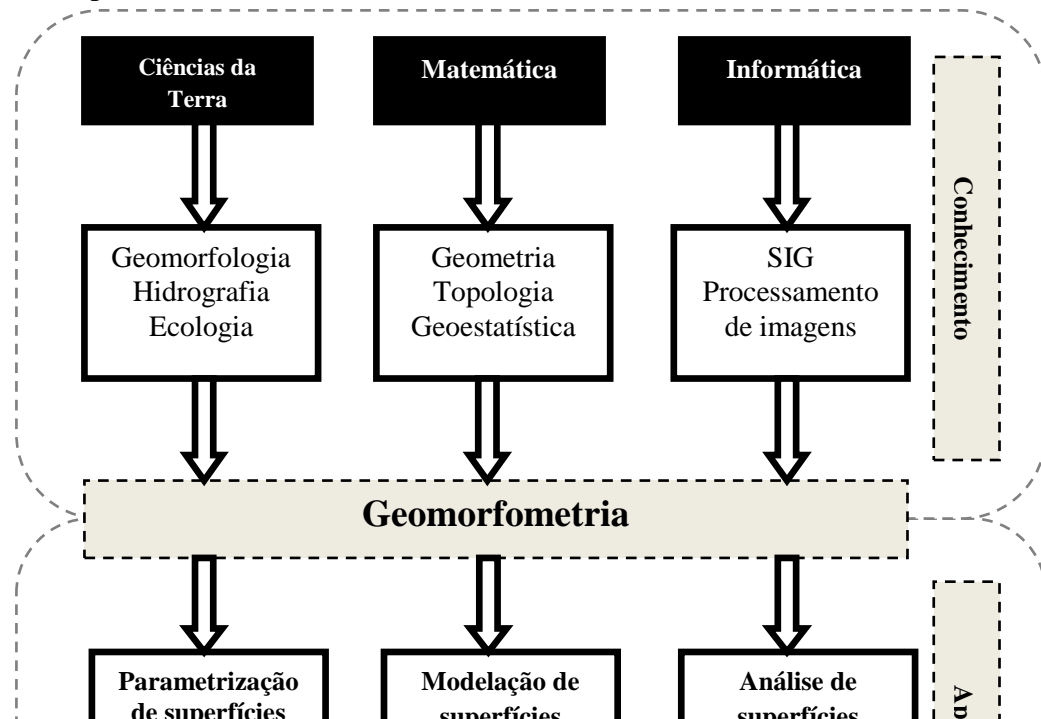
Ciências da Terra

Matemática

Informática

Conhecimento

Geomorfologia
Hidrografia
Ecologia

Geometria
Topologia
Geoestatística

SIG
Processamento de imagens

Geomorfometria

Parametrização de superfícies

Modelação de superfícies

Análise de superfícies

Ap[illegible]